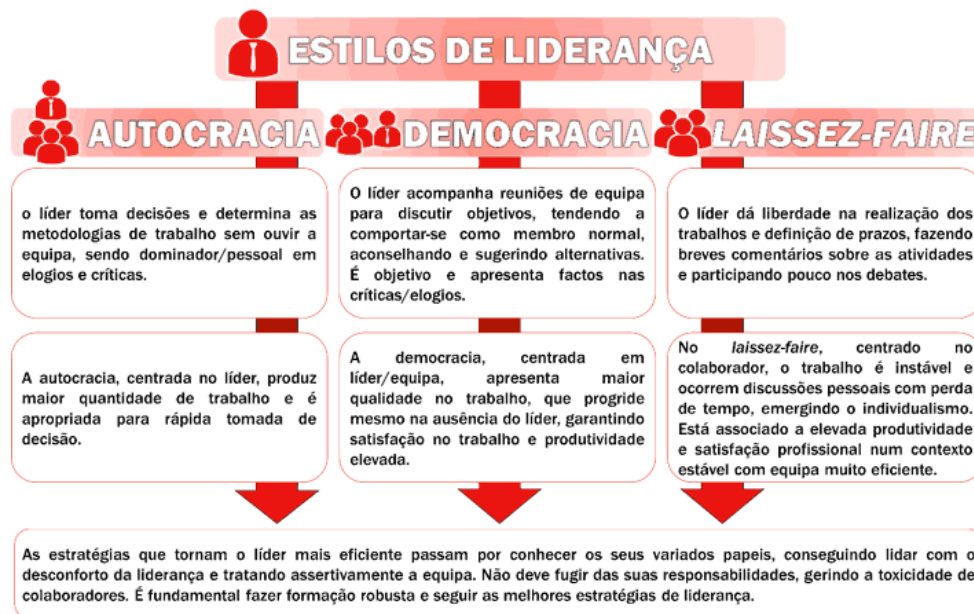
ESTILOS DE LIDERANÇA

AUTOCRACIA

o líder toma decisões e determina as metodologias de trabalho sem ouvir a equipa, sendo dominador/pessoal em elogios e críticas.

A autocracia, centrada no líder, produz maior quantidade de trabalho e é apropriada para rápida tomada de decisão.

DEMOCRACIA

O líder acompanha reuniões de equipa para discutir objetivos, tendendo a comportar-se como membro normal, aconselhando e sugerindo alternativas. É objetivo e apresenta factos nas críticas/elogios.

A democracia, centrada em líder/equipa, apresenta maior qualidade no trabalho, que progride mesmo na ausência do líder, garantindo satisfação no trabalho e produtividade elevada.

LAISSEZ-FAIRE

O líder dá liberdade na realização dos trabalhos e definição de prazos, fazendo breves comentários sobre as atividades e participando pouco nos debates.

No laissez-faire, centrado no colaborador, o trabalho é instável e ocorrem discussões pessoais com perda de tempo, emergindo o individualismo. Está associado a elevada produtividade e satisfação profissional num contexto estável com equipa muito eficiente.

As estratégias que tornam o líder mais eficiente passam por conhecer os seus variados papeis, conseguindo lidar com o desconforto da liderança e tratando assertivamente a equipa. Não deve fugir das suas responsabilidades, gerindo a toxicidade de colaboradores. É fundamental fazer formação robusta e seguir as melhores estratégias de liderança.